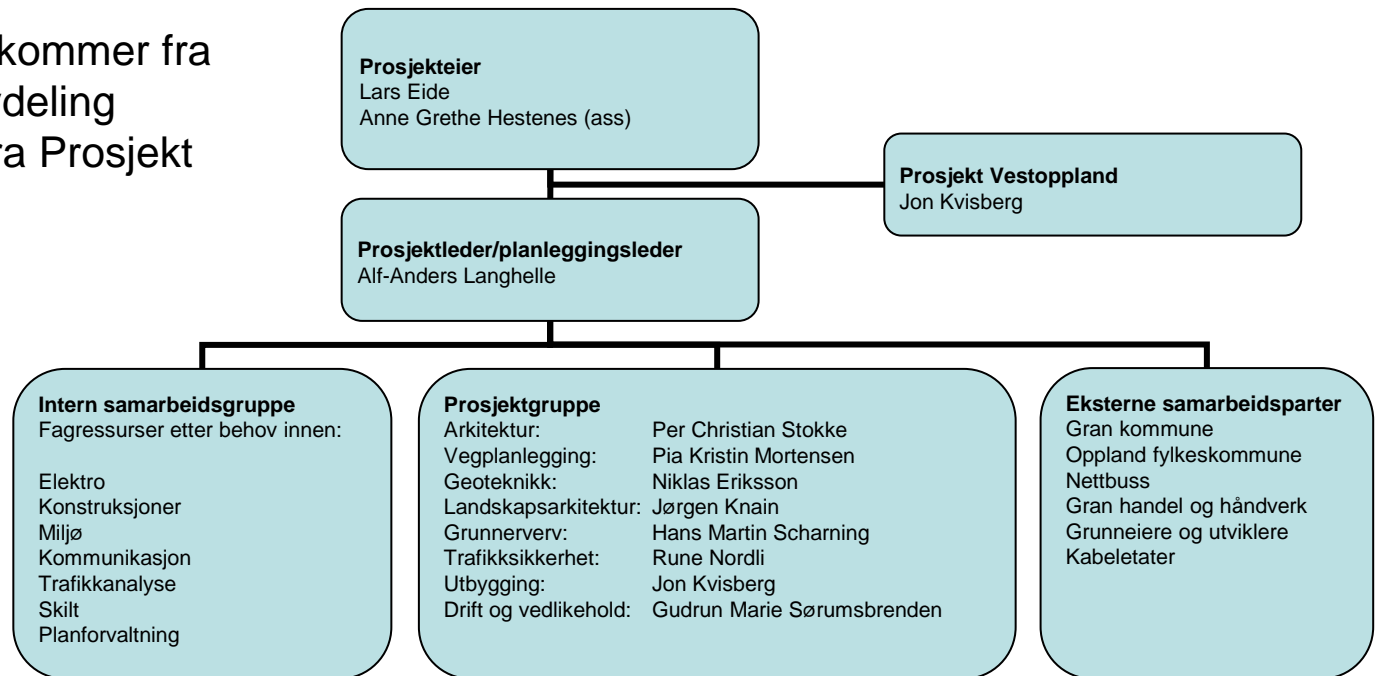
kommer fra
rdeling
ra Prosjekt

**Prosjekteier**
Lars Eide
Anne Grethe Hestenes (ass)

**Prosjekt Vestoppland**
Jon Kvisberg

**Prosjektleder/planleggingsleder**
Alf-Anders Langhelle

**Intern samarbeidsgruppe**
Fagressurser etter behov innen:

Elektro
Konstruksjoner
Miljø
Kommunikasjon
Trafikkanalyse
Skilt
Planforvaltning

**Prosjektgruppe**

| | |
|---|---|
| Arkitektur: | Per Christian Stokke |
| Vegplanlegging: | Pia Kristin Mortensen |
| Geoteknikk: | Niklas Eriksson |
| Landskapsarkitektur: | Jørgen Knain |
| Grunnerverv: | Hans Martin Scharning |
| Trafikksikkerhet: | Rune Nordli |
| Utbygging: | Jon Kvisberg |
| Drift og vedlikehold: | Gudrun Marie Sørumsbrenden |

**Eksterne samarbeidsparter**
Gran kommune
Oppland fylkeskommune
Nettbuss
Gran handel og håndverk
Grunneiere og utviklere
Kabeletater